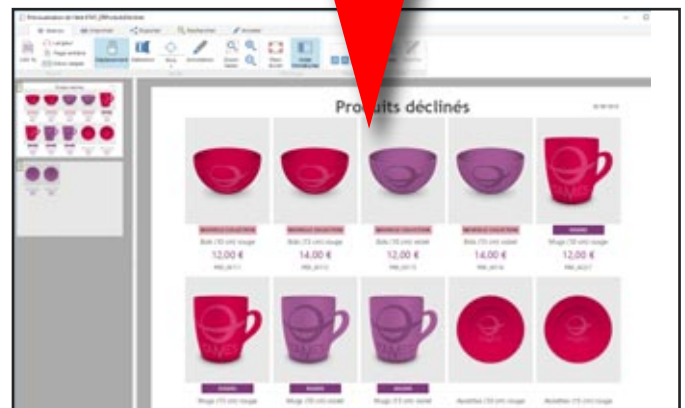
Prévisualisation de l'état ETAT_ERProduitsDéclinés

Accueil

Imprimer

Exporter

Rechercher

Annoter

Produits déclinés

NOUVELLE COLLECTION

Bols (10 cm) rouge

12.00 €

NOUVELLE COLLECTION

Bols (10 cm) rouge

14.00 €

NOUVELLE COLLECTION

Bols (10 cm) violet

12.00 €

NOUVELLE COLLECTION

Bols (10 cm) violet

14.00 €

Mugs (10 cm) rouge

12.00 €

Mugs (10 cm) violet

Mugs (15 cm) violet

Assiettes (10 cm) rouge

Assiettes (15 cm) rouge